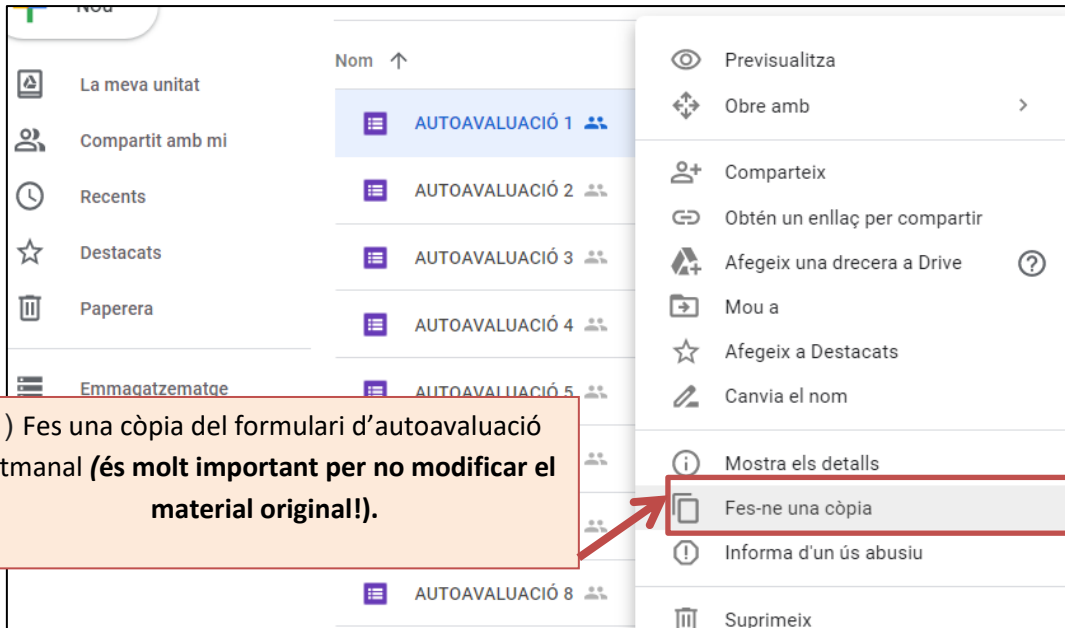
Nou

La meva unitat

Compartit amb mi

Recents

Destacats

Paperera

Emmagatzematge

Nom

AUTOAVALUACIÓ 1

AUTOAVALUACIÓ 2

AUTOAVALUACIÓ 3

AUTOAVALUACIÓ 4

AUTOAVALUACIÓ 5

AUTOAVALUACIÓ 8

Previsualitza

Obre amb

Comparteix

Obtén un enllaç per compartir

Afegeix una drecera a Drive

Mou a

Afegeix a Destacats

Canvia el nom

Mostra els detalls

Fes-ne una còpia

Informa d'un ús abusiu

Suprimeix

) Fes una còpia del formulari d'autoavaluació tmanal **(és molt important per no modificar el material original!).**